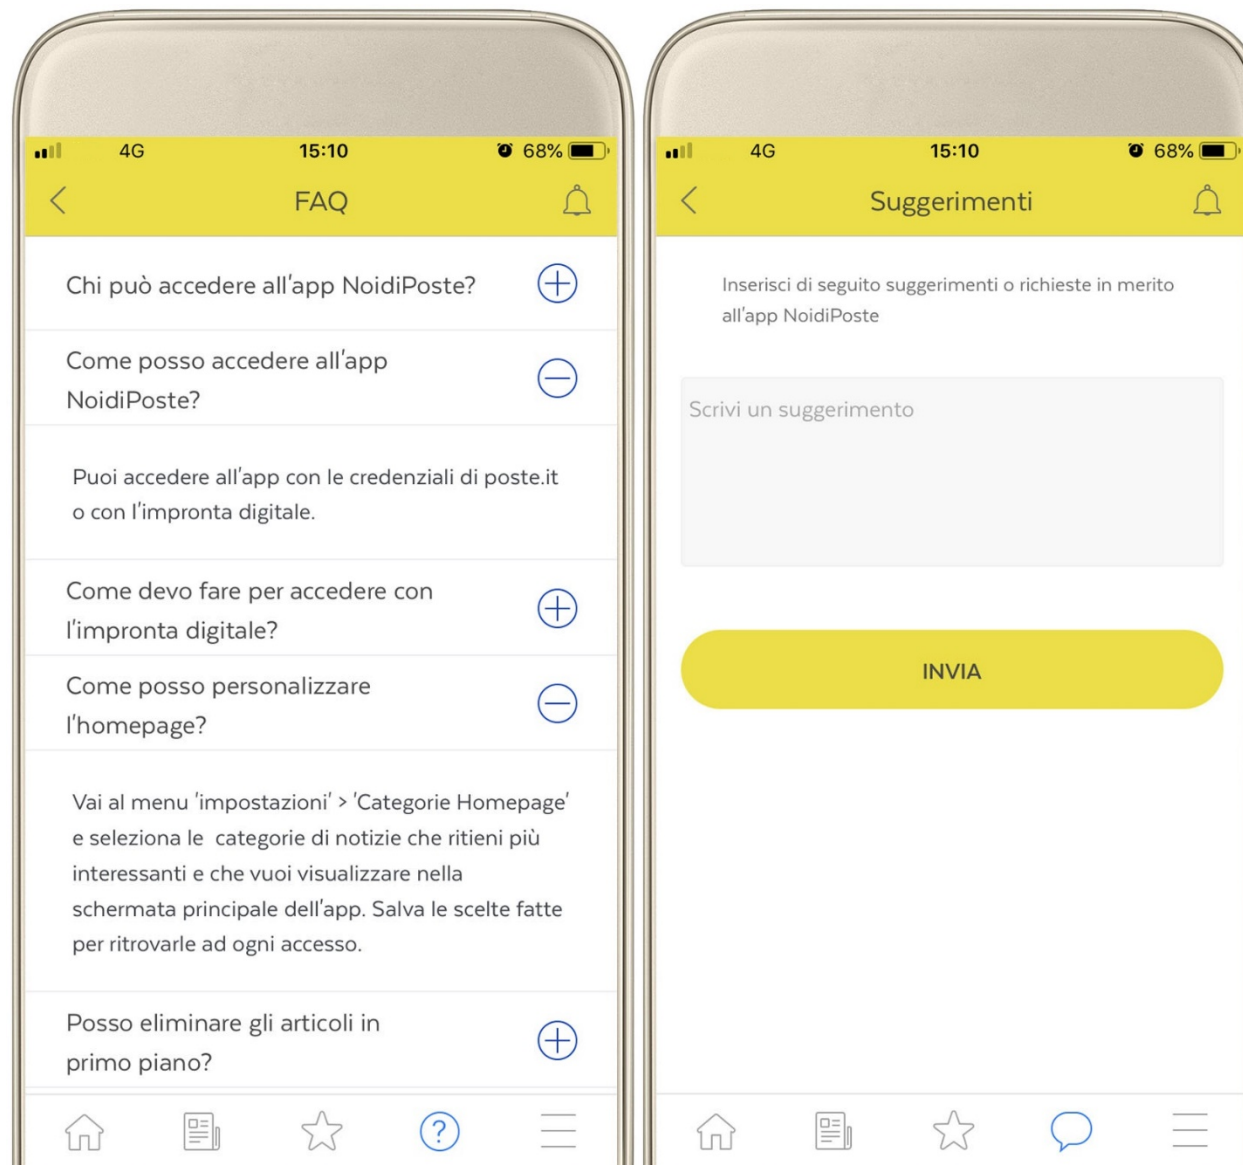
4G 15:10 68%

FAQ

Chi può accedere all'app NoidiPoste?

Come posso accedere all'app NoidiPoste?

Puoi accedere all'app con le credenziali di poste.it o con l'impronta digitale.

Come devo fare per accedere con l'impronta digitale?

Come posso personalizzare l'homepage?

Vai al menu 'impostazioni' > 'Categorie Homepage' e seleziona le categorie di notizie che ritieni più interessanti e che vuoi visualizzare nella schermata principale dell'app. Salva le scelte fatte per ritrovarle ad ogni accesso.

Posso eliminare gli articoli in primo piano?

4G 15:10 68%

Suggerimenti

Inserisci di seguito suggerimenti o richieste in merito all'app NoidiPoste

Scrivi un suggerimento

INVIA